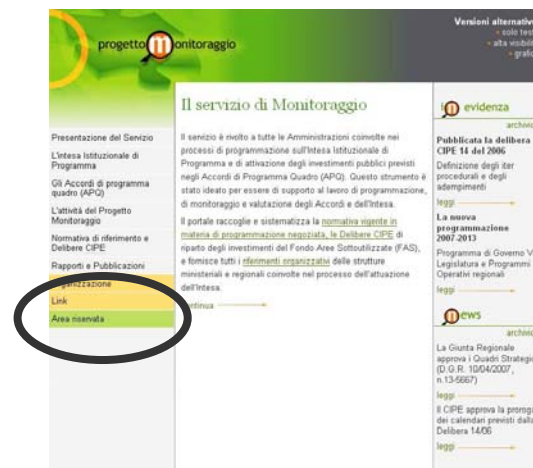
progetto monitoraggio

Versioni alternativ
• solo test
• alta visibili
• grafic

Presentazione del Servizio
L'Intesa Istituzionale di Programma
Gli Accordi di programma quadro (APQ)
L'attività del Progetto Monitoraggio
Normativa di riferimento e Delibere CIPE
Rapporti e Pubblicazioni
Organizzazione
Link
Area riservata

Il servizio di Monitoraggio

Il servizio è rivolto a tutte le Amministrazioni coinvolte nei processi di programmazione sull'Intesa Istituzionale di Programma e di attivazione degli investimenti pubblici previsti negli Accordi di Programma Quadro (APQ). Questo strumento è stato ideato per essere di supporto al lavoro di programmazione, di monitoraggio e valutazione degli Accordi e dell'Intesa.

Il portale raccoglie e sistematizza la normativa vigente in materia di programmazione negoziata, le Delibere CIPE di riparto degli investimenti del Fondo Aree Sottoutilizzate (FAS), e fornisce tutti i riferimenti organizzativi delle strutture ministeriali e regionali coinvolte nel processo dell'attuazione dell'Intesa.

continua

in evidenza
archivio

Pubblicata la delibera CIPE 14 del 2006
Definizione degli iter procedurali e degli adempimenti
leggi

La nuova programmazione 2007-2013
Programma di Governo V Legislatura e Programmi Operativi regionali
leggi

news
archivi

La Giunta Regionale approva i Quadri Strategi (D.G.R. 10/04/2007, n.13-5667)
leggi

Il CIPE approva la proroga dei calendari previsti dalla Delibera 14/06
leggi